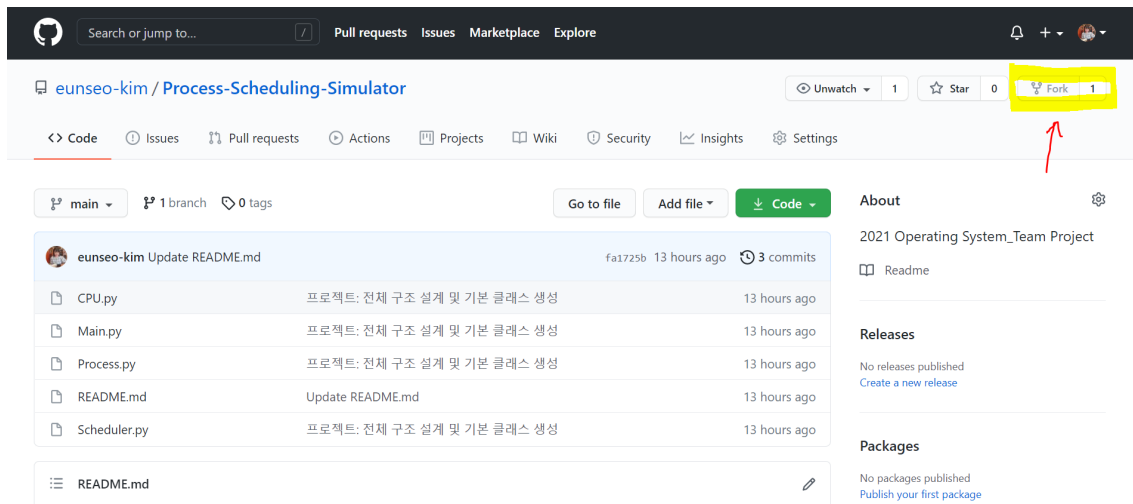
Search or jump to... /
Pull requests Issues Marketplace Explore

eunseo-kim / Process-Scheduling-Simulator

Unwatch 1 Star 0 Fork 1

Code Issues Pull requests Actions Projects Wiki Security Insights Settings

main 1 branch 0 tags

Go to file Add file Code

eunseo-kim Update README.md fa1725b 13 hours ago 3 commits

| | | |
|---|---|---|
| CPU.py | 프로젝트: 전체 구조 설계 및 기본 클래스 생성 | 13 hours ago |
| Main.py | 프로젝트: 전체 구조 설계 및 기본 클래스 생성 | 13 hours ago |
| Process.py | 프로젝트: 전체 구조 설계 및 기본 클래스 생성 | 13 hours ago |
| README.md | Update README.md | 13 hours ago |
| Scheduler.py | 프로젝트: 전체 구조 설계 및 기본 클래스 생성 | 13 hours ago |

README.md

About

2021 Operating System_Team Project

Readme

Releases

No releases published
Create a new release

Packages

No packages published
Publish your first package